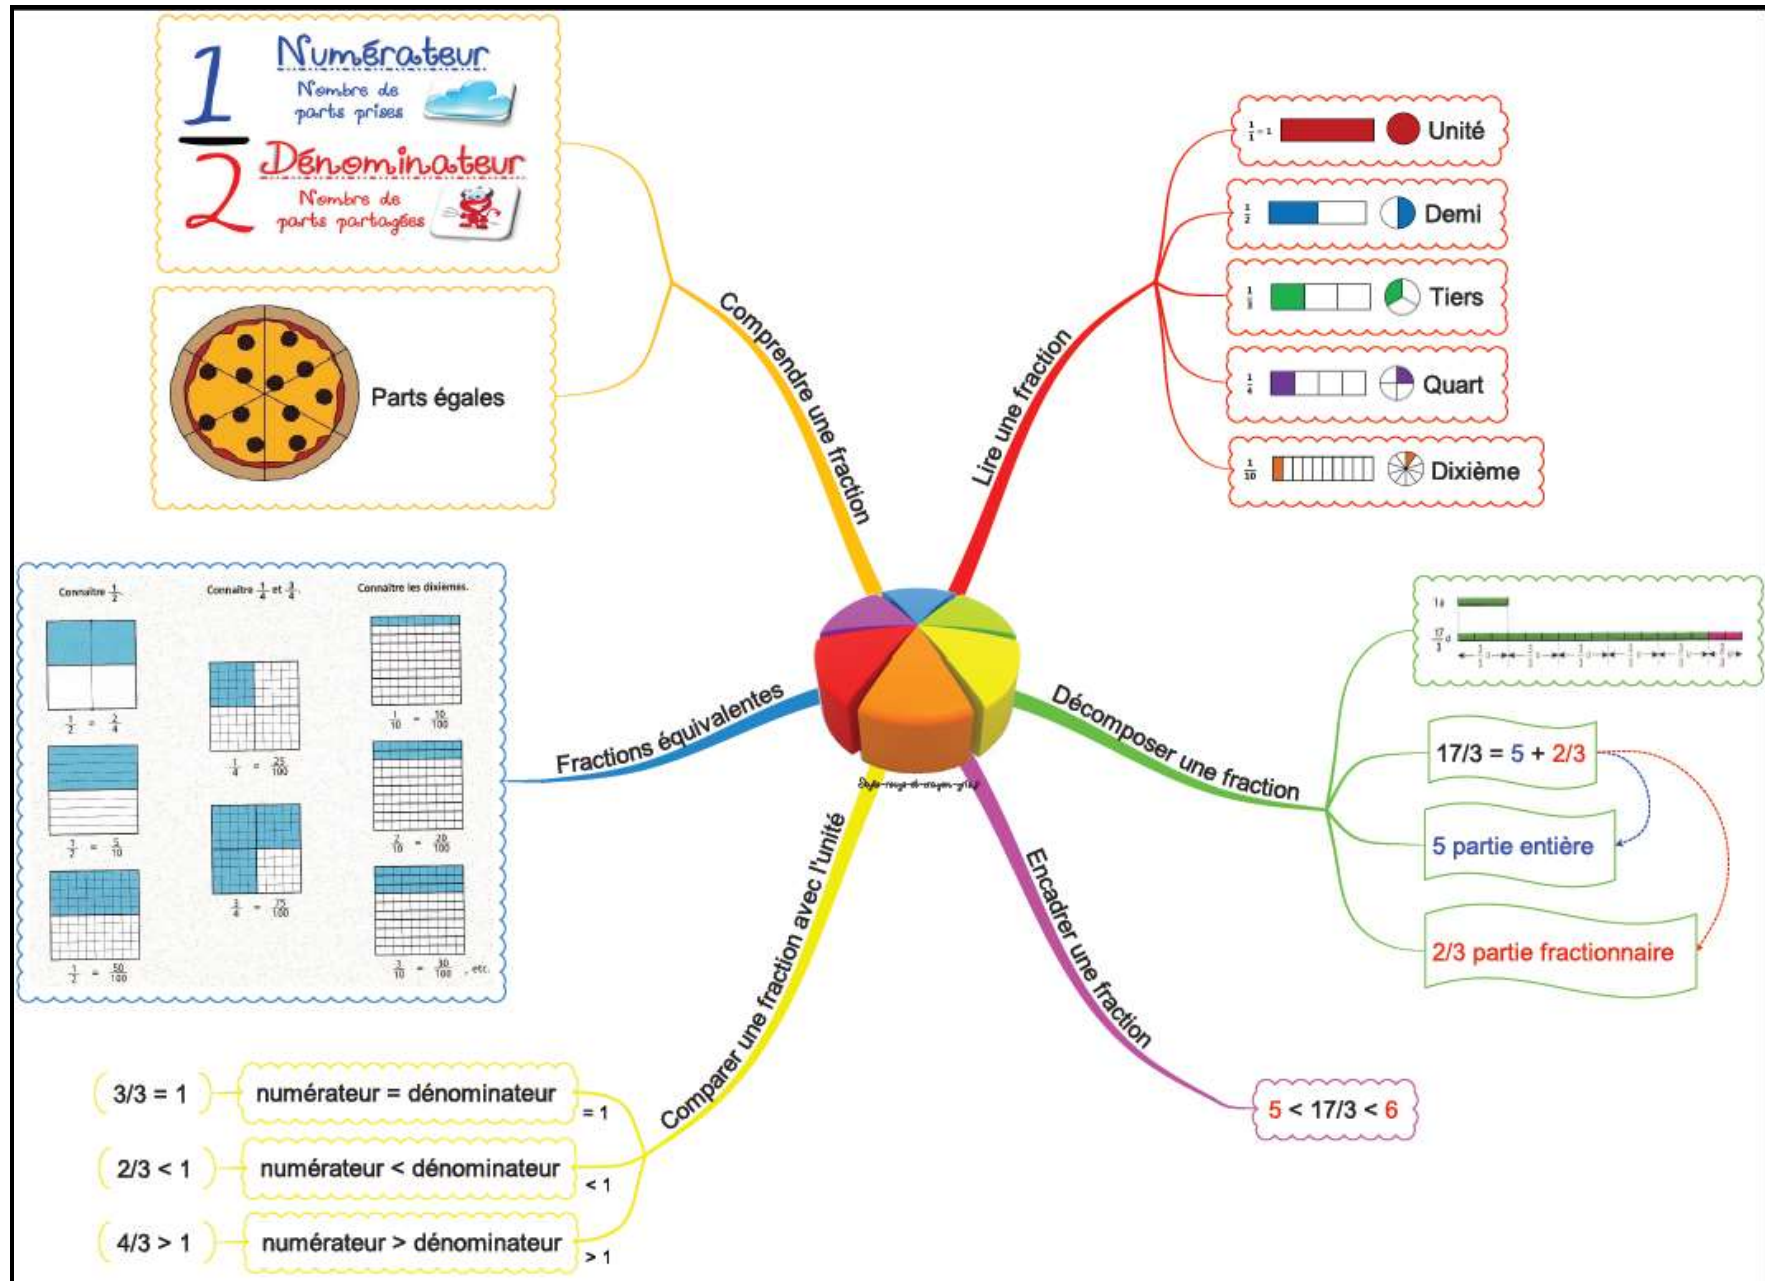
$1$ Numérateur
Nombre de parts prises

$2$ Dénominateur
Nombre de parts partagées

Parts égales

Comprendre une fraction

Lire une fraction

$\frac{1}{1}=1$ Unité

$\frac{1}{2}$ Demi

$\frac{1}{3}$ Tiers

$\frac{1}{4}$ Quart

$\frac{1}{10}$ Dixième

Connaître $\frac{1}{2}$.

Connaître $\frac{1}{4}$ et $\frac{3}{4}$.

Connaître les dixièmes.

$\frac{1}{2}=\frac{2}{4}$

$\frac{1}{2}=\frac{5}{10}$

$\frac{1}{2}=\frac{50}{100}$

$\frac{1}{4}=\frac{25}{100}$

$\frac{3}{4}=\frac{75}{100}$

$\frac{1}{10}=\frac{10}{100}$

$\frac{2}{10}=\frac{20}{100}$

$\frac{3}{10}=\frac{30}{100}$, etc.

Fractions équivalentes

1 u

$\frac{17}{3}$ u

Décomposer une fraction

17/3 = 5 + 2/3

5 partie entière

2/3 partie fractionnaire

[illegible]

Encadrer une fraction

5 < 17/3 < 6

Comparer une fraction avec l'unité

3/3 = 1

numérateur = dénominateur

= 1

2/3 < 1

numérateur < dénominateur

< 1

4/3 > 1

numérateur > dénominateur

> 1